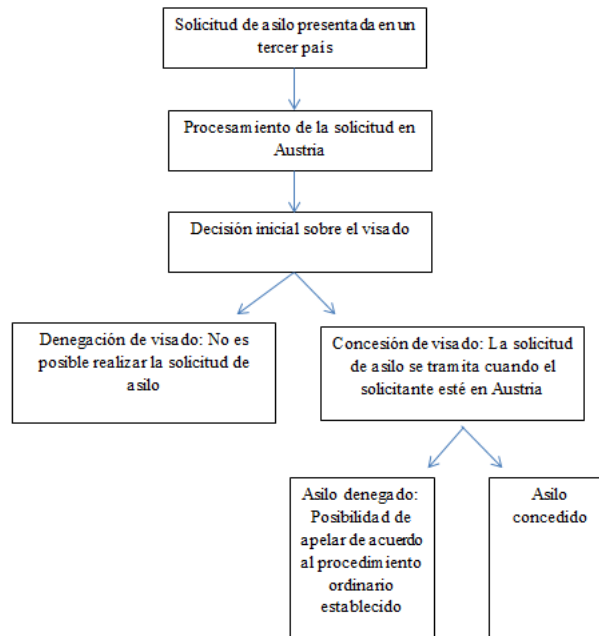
Solicitud de asilo presentada en un tercer país

Procesamiento de la solicitud en Austria

Decisión inicial sobre el visado

Denegación de visado: No es posible realizar la solicitud de asilo

Concesión de visado: La solicitud de asilo se tramita cuando el solicitante esté en Austria

Asilo denegado: Posibilidad de apelar de acuerdo al procedimiento ordinario establecido

Asilo concedido